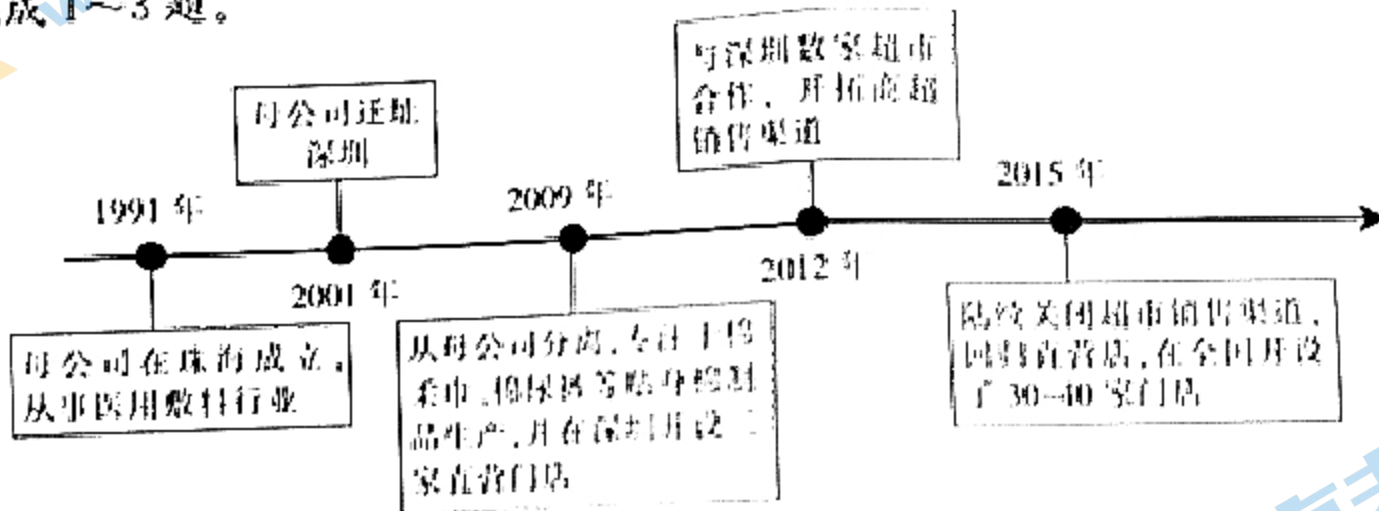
成 1～3 题。

母公司迁址深圳

与深圳数家超市合作，开拓商超销售渠道

1991 年

2009 年

2015 年

2001 年

2012 年

母公司在珠海成立，从事医用敷料行业

从母公司分离，专注于卫生巾、棉柔巾等贴身棉制品生产，并在深圳开设一家直营门店

陆续关闭超市销售渠道，回归直营店，在全国开设了 30—40 家门店